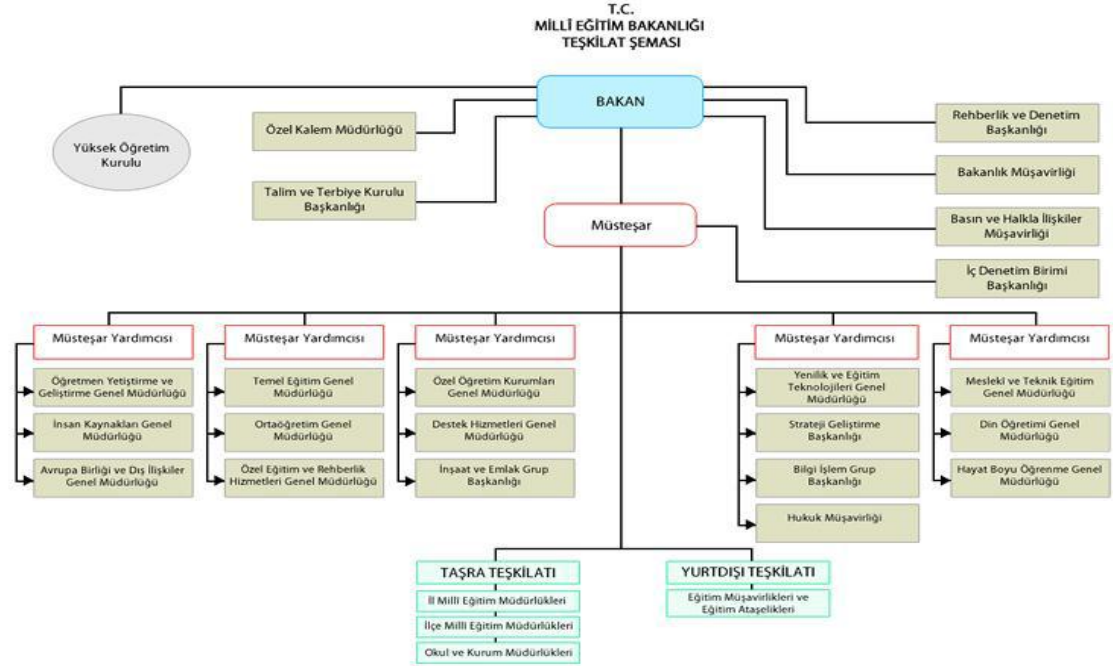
T.C.
MİLLİ EĞİTİM BAKANLIĞI
TEŞKİLAT ŞEMASI

BAKAN

Yüksek Öğretim Kurulu

Özel Kalem Müdürlüğü

Talim ve Terbiye Kurulu Başkanlığı

Rehberlik ve Denetim Başkanlığı

Bakanlık Müşavirliği

Basın ve Halkla İlişkiler Müşavirliği

Müsteşar

İç Denetim Birimi Başkanlığı

Müsteşar Yardımcısı

Öğretmen Yetiştirme ve Geliştirme Genel Müdürlüğü

İnsan Kaynakları Genel Müdürlüğü

Avrupa Birliği ve Dış İlişkiler Genel Müdürlüğü

Müsteşar Yardımcısı

Temel Eğitim Genel Müdürlüğü

Ortaöğretim Genel Müdürlüğü

Özel Eğitim ve Rehberlik Hizmetleri Genel Müdürlüğü

Müsteşar Yardımcısı

Özel Öğretim Kurumları Genel Müdürlüğü

Destek Hizmetleri Genel Müdürlüğü

İnşaat ve Emlak Grup Başkanlığı

Müsteşar Yardımcısı

Yenilik ve Eğitim Teknolojileri Genel Müdürlüğü

Strateji Geliştirme Başkanlığı

Bilgi İşlem Grup Başkanlığı

Hukuk Müşavirliği

Müsteşar Yardımcısı

Mesleki ve Teknik Eğitim Genel Müdürlüğü

Din Öğretimi Genel Müdürlüğü

Hayat Boyu Öğrenme Genel Müdürlüğü

TAŞRA TEŞKİLATI

İl Milli Eğitim Müdürlükleri

İlçe Milli Eğitim Müdürlükleri

Okul ve Kurum Müdürlükleri

YURTDIŞI TEŞKİLATI

Eğitim Müşavirlikleri ve Eğitim Ataşelikleri